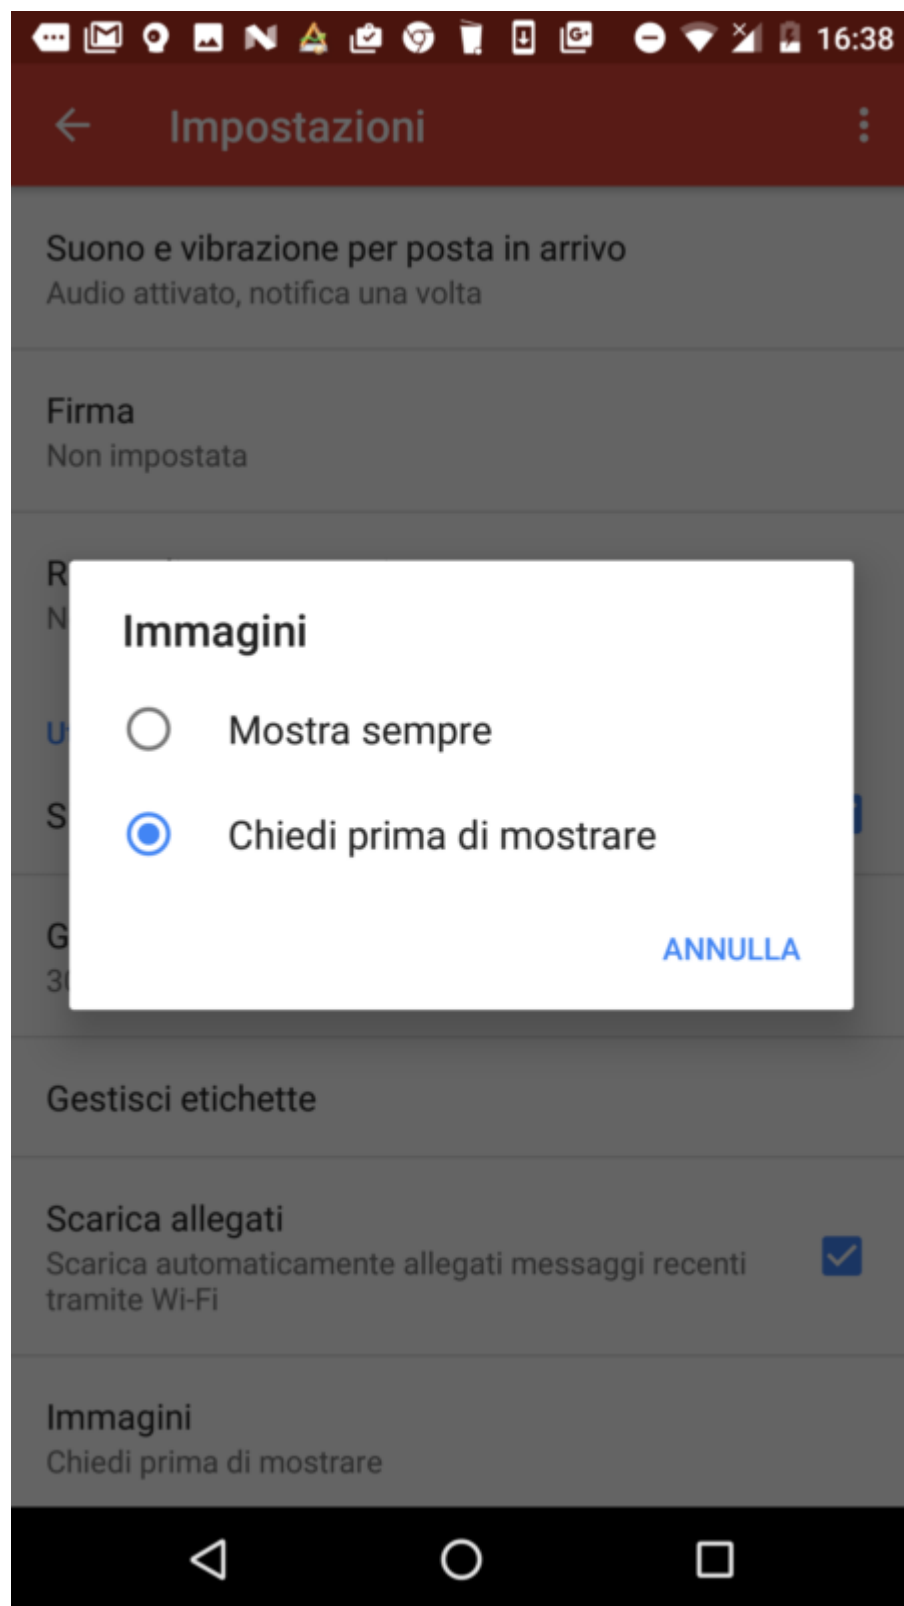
16:38

Impostazioni

Suono e vibrazione per posta in arrivo
Audio attivato, notifica una volta

Firma
Non impostata

R
N

U

S

G
3

Immagini

Mostra sempre

Chiedi prima di mostrare

ANNULLA

Gestisci etichette

Scarica allegati
Scarica automaticamente allegati messaggi recenti tramite Wi-Fi

Immagini
Chiedi prima di mostrare